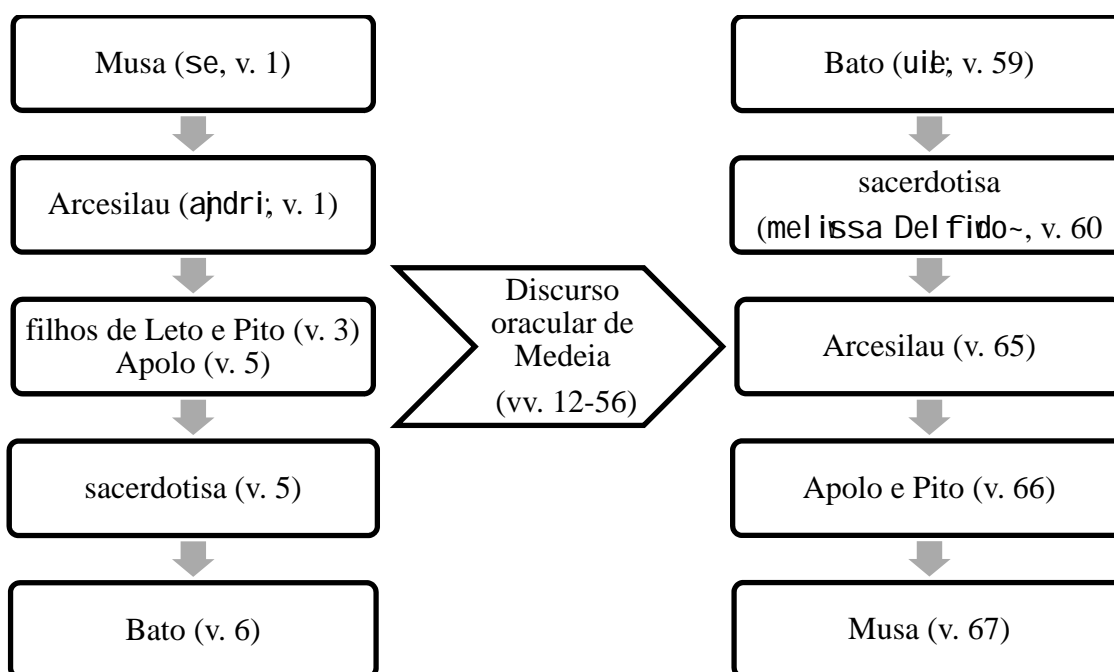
Musa (se, v. 1)

Arcesilau (ajndri; v. 1)

filhos de Leto e Pito (v. 3) Apolo (v. 5)

sacerdotisa (v. 5)

Bato (v. 6)

Discurso oracular de Medeia (vv. 12-56)

Bato (uile; v. 59)

sacerdotisa (melissa Delfido~, v. 60

Arcesilau (v. 65)

Apolo e Pito (v. 66)

Musa (v. 67)